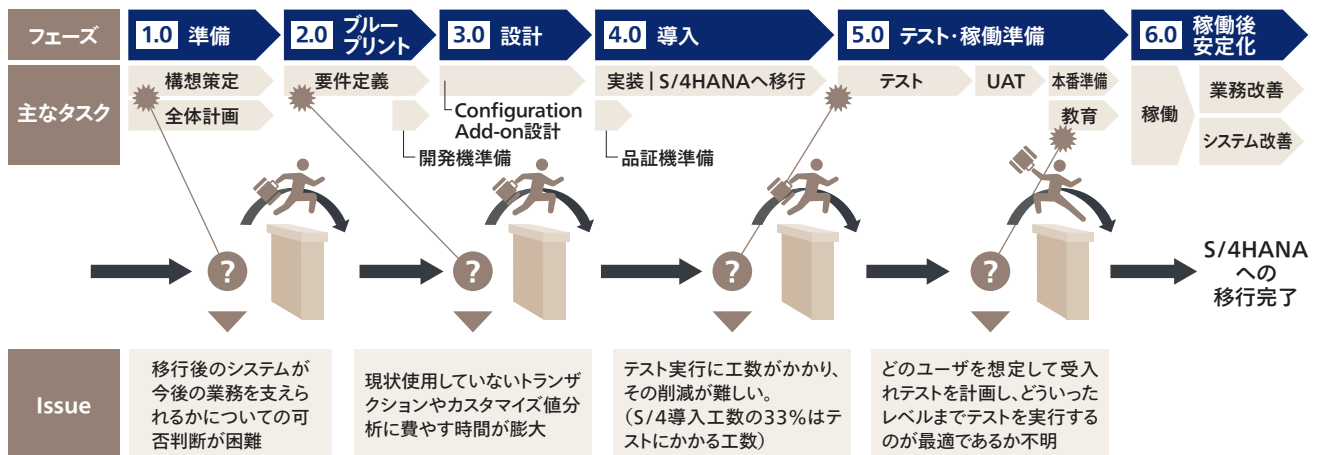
フェーズ

1.0 準備

2.0 ブループリント

3.0 設計

4.0 導入

5.0 テスト・稼働準備

6.0 稼働後安定化

主なタスク

構想策定

全体計画

要件定義

Configuration Add-on設計

開発機準備

実装 | S/4HANAへ移行

品証機準備

テスト

UAT

本番準備

教育

稼働

業務改善

システム改善

?

?

?

?

S/4HANAへの移行完了

Issue

移行後のシステムが今後の業務を支えられるかについての可否判断が困難

現状使用していないトランザクションやカスタマイズ値分析に費やす時間が膨大

テスト実行に工数がかかり、その削減が難しい。(S/4導入工数の33%はテストにかかる工数)

どのユーザを想定して受入れテストを計画し、どういったレベルまでテストを実行するのが最適であるか不明